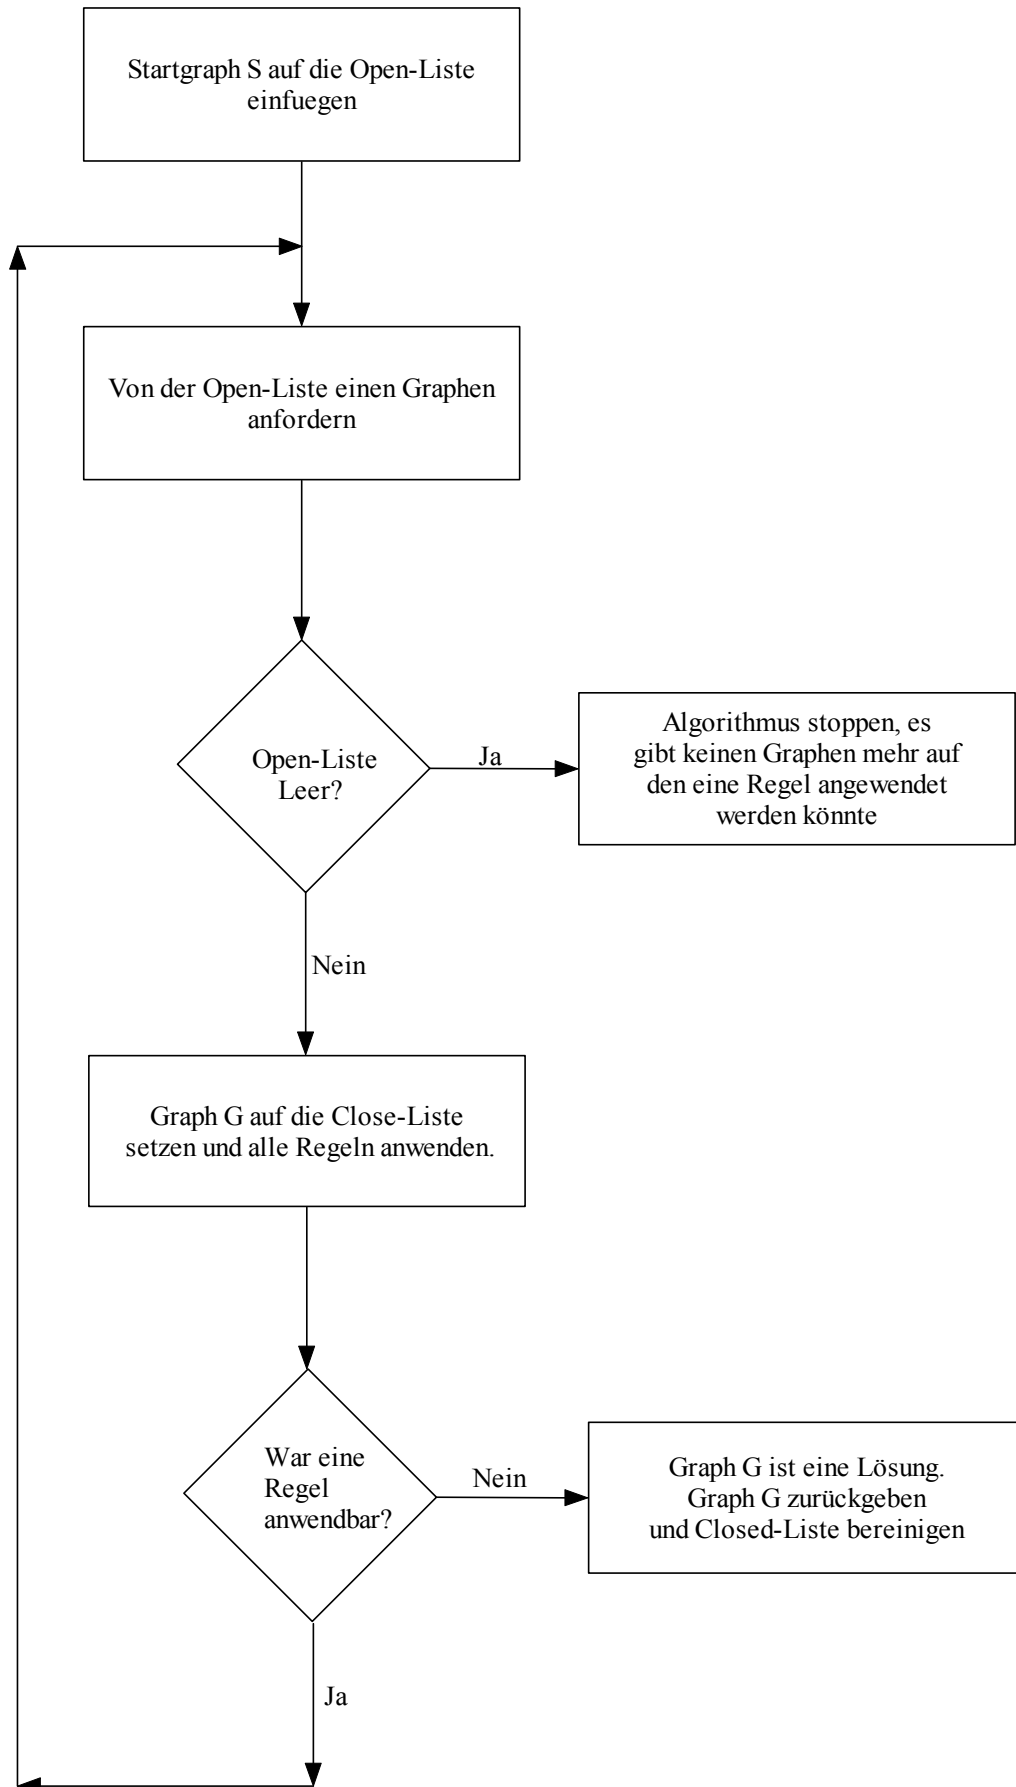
Startgraph S auf die Open-Liste einfuegen

Von der Open-Liste einen Graphen anfordern

Open-Liste Leer?

Ja

Algorithmus stoppen, es gibt keinen Graphen mehr auf den eine Regel angewendet werden könnte

Nein

Graph G auf die Close-Liste setzen und alle Regeln anwenden.

War eine Regel anwendbar?

Nein

Graph G ist eine Lösung. Graph G zurückgeben und Closed-Liste bereinigen

Ja